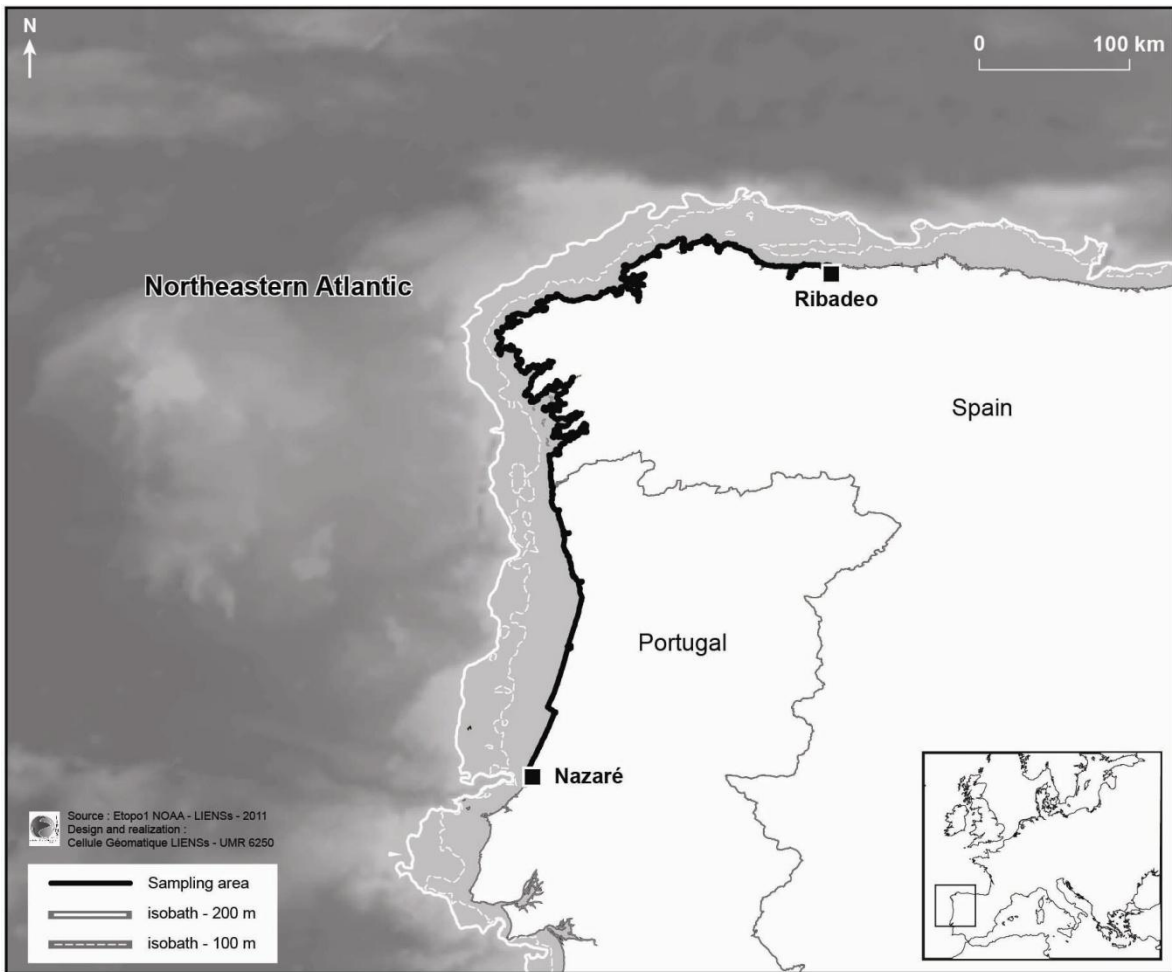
N

0 100 km

Northeastern Atlantic

Ribadeo

Spain

Portugal

Nazaré

Source : Etopo1 NOAA - LIENSs - 2011
Design and realization :
Cellule Géomatique LIENSs - UMR 6250

Sampling area
isobath - 200 m
isobath - 100 m